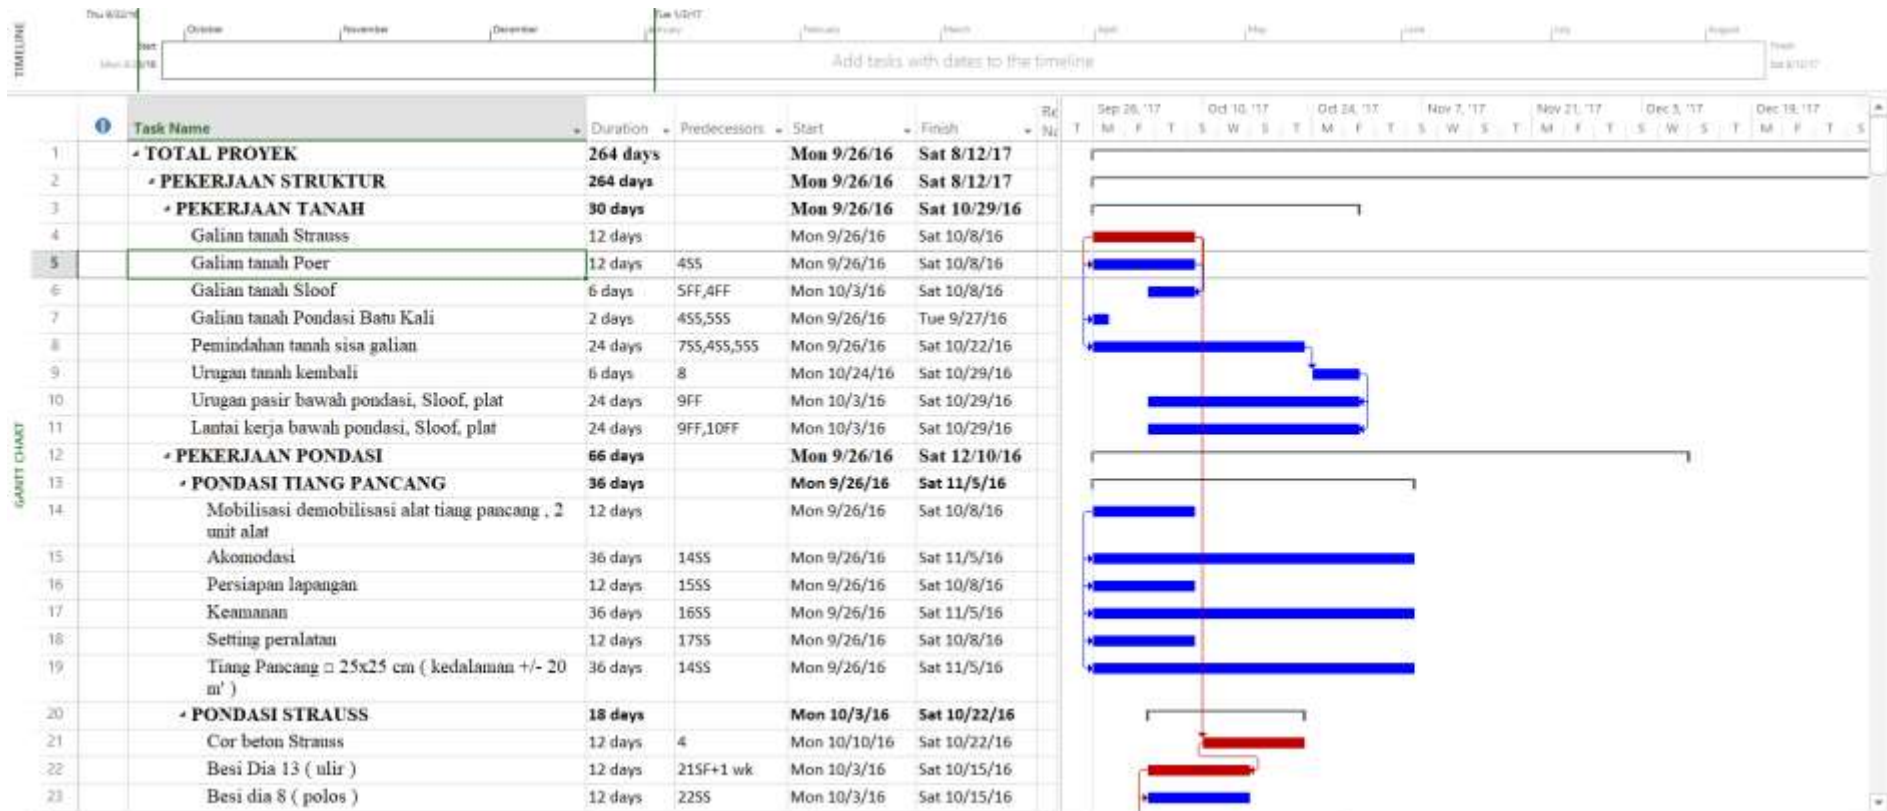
TIMELINE

Thu 9/22/16 | October | November | December | Tue 1/3/17 | January | February | March | April | May | June | July | August

Start Mon 9/26/16 | Add tasks with dates to the timeline | Finish Sat 8/12/17

GANTT CHART

| | | Task Name | Duration | Predecessors | Start | Finish |
|---|---|---|---|---|---|---|
| 1 | | TOTAL PROYEK | 264 days | | Mon 9/26/16 | Sat 8/12/17 |
| 2 | | PEKERJAAN STRUKTUR | 264 days | | Mon 9/26/16 | Sat 8/12/17 |
| 3 | | PEKERJAAN TANAH | 30 days | | Mon 9/26/16 | Sat 10/29/16 |
| 4 | | Galian tanah Strauss | 12 days | | Mon 9/26/16 | Sat 10/8/16 |
| 5 | | Galian tanah Poer | 12 days | 4SS | Mon 9/26/16 | Sat 10/8/16 |
| 6 | | Galian tanah Sloof | 6 days | 5FF,4FF | Mon 10/3/16 | Sat 10/8/16 |
| 7 | | Galian tanah Pondasi Batu Kali | 2 days | 4SS,5SS | Mon 9/26/16 | Tue 9/27/16 |
| 8 | | Pemindahan tanah sisa galian | 24 days | 7SS,4SS,5SS | Mon 9/26/16 | Sat 10/22/16 |
| 9 | | Urugan tanah kembali | 6 days | 8 | Mon 10/24/16 | Sat 10/29/16 |
| 10 | | Urugan pasir bawah pondasi, Sloof, plat | 24 days | 9FF | Mon 10/3/16 | Sat 10/29/16 |
| 11 | | Lantai kerja bawah pondasi, Sloof, plat | 24 days | 9FF,10FF | Mon 10/3/16 | Sat 10/29/16 |
| 12 | | PEKERJAAN PONDASI | 66 days | | Mon 9/26/16 | Sat 12/10/16 |
| 13 | | PONDASI TIANG PANCANG | 36 days | | Mon 9/26/16 | Sat 11/5/16 |
| 14 | | Mobilisasi demobilisasi alat tiang pancang , 2 unit alat | 12 days | | Mon 9/26/16 | Sat 10/8/16 |
| 15 | | Akomodasi | 36 days | 14SS | Mon 9/26/16 | Sat 11/5/16 |
| 16 | | Persiapan lapangan | 12 days | 15SS | Mon 9/26/16 | Sat 10/8/16 |
| 17 | | Keamanan | 36 days | 16SS | Mon 9/26/16 | Sat 11/5/16 |
| 18 | | Setting peralatan | 12 days | 17SS | Mon 9/26/16 | Sat 10/8/16 |
| 19 | | Tiang Pancang □ 25x25 cm ( kedalaman +/- 20 m' ) | 36 days | 14SS | Mon 9/26/16 | Sat 11/5/16 |
| 20 | | PONDASI STRAUSS | 18 days | | Mon 10/3/16 | Sat 10/22/16 |
| 21 | | Cor beton Strauss | 12 days | 4 | Mon 10/10/16 | Sat 10/22/16 |
| 22 | | Besi Dia 13 ( ulir ) | 12 days | 21SF+1 wk | Mon 10/3/16 | Sat 10/15/16 |
| 23 | | Besi dia 8 ( polos ) | 12 days | 22SS | Mon 10/3/16 | Sat 10/15/16 |

Sep 26, '17 | Oct 10, '17 | Oct 24, '17 | Nov 7, '17 | Nov 21, '17 | Dec 5, '17 | Dec 19, '17
T M F T S W S T M F T S W S T M F T S W S T M F T S